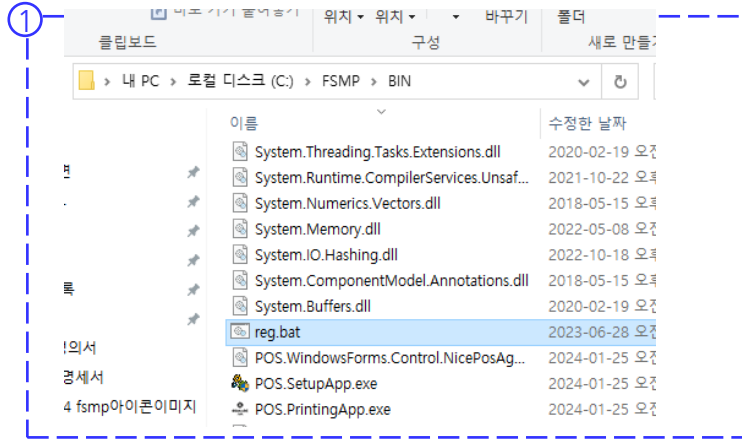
①

위치 ▾ 위치 ▾ 바꾸기 폴더

클립보드 구성 새로 만들기

› 내 PC › 로컬 디스크 (C:) › FSMP › BIN

이름 수정한 날짜

System.Threading.Tasks.Extensions.dll 2020-02-19 오전
System.Runtime.CompilerServices.Unsaf... 2021-10-22 오후
System.Numerics.Vectors.dll 2018-05-15 오후
System.Memory.dll 2022-05-08 오전
System.IO.Hashing.dll 2022-10-18 오후
System.ComponentModel.Annotations.dll 2018-05-15 오후
System.Buffers.dll 2020-02-19 오전
reg.bat 2023-06-28 오전
POS.WindowsForms.Control.NicePosAg... 2024-01-25 오전
POS.SetupApp.exe 2024-01-25 오전
POS.PrintingApp.exe 2024-01-25 오전

록
!의서
경세서
4 fsmp아이콘이미지